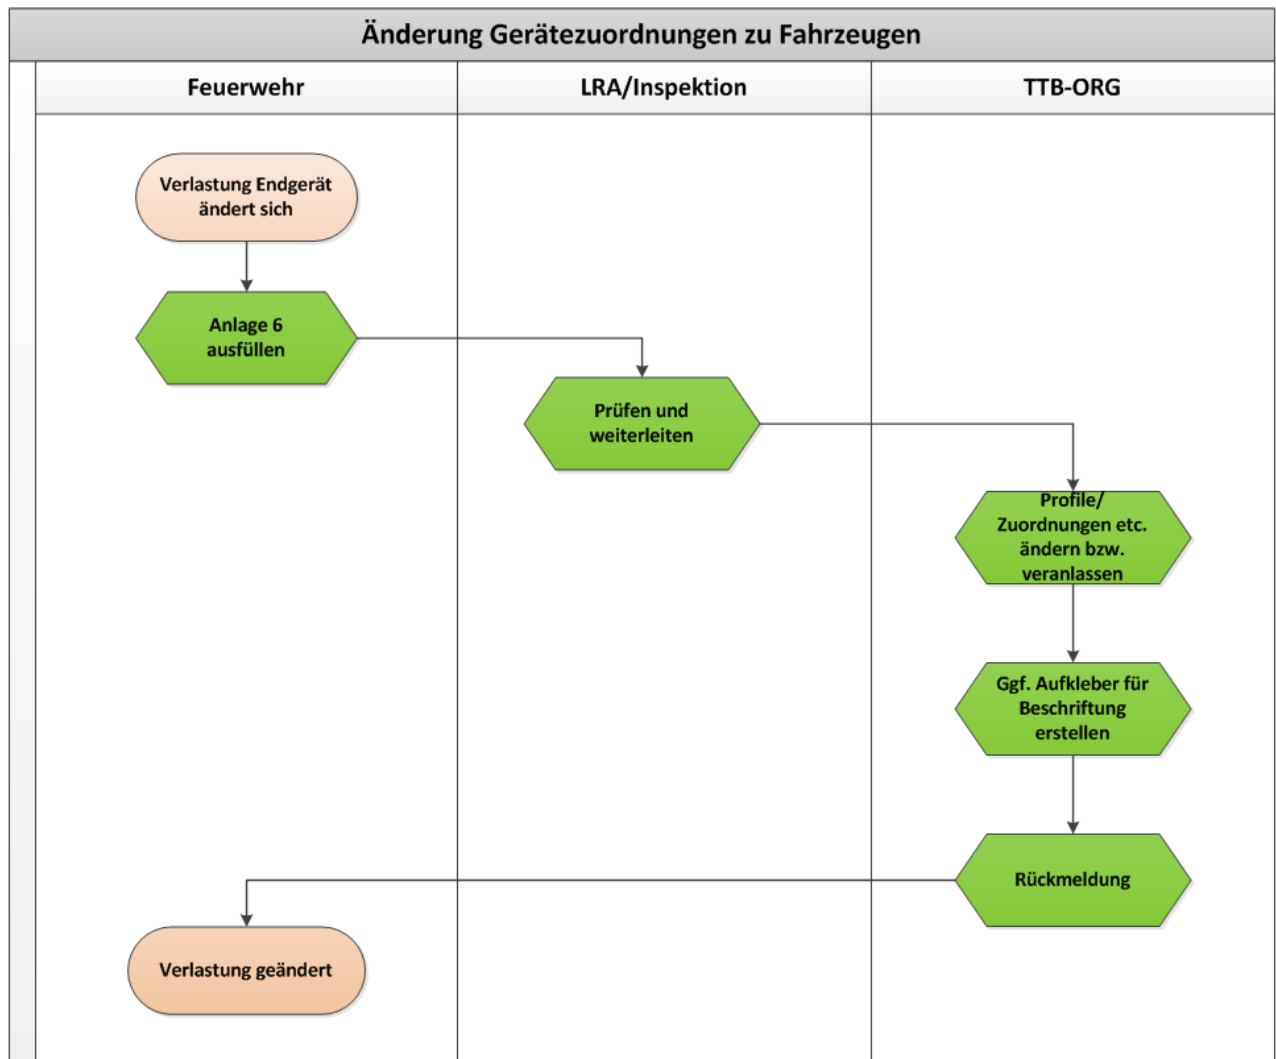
Änderung Gerätezuordnungen zu Fahrzeugen

| Feuerwehr | LRA/Inspektion | TTB-ORG |
|---|---|---|

Verlastung Endgerät ändert sich

Anlage 6 ausfüllen

Prüfen und weiterleiten

Profile/ Zuordnungen etc. ändern bzw. veranlassen

Ggf. Aufkleber für Beschriftung erstellen

Rückmeldung

Verlastung geändert